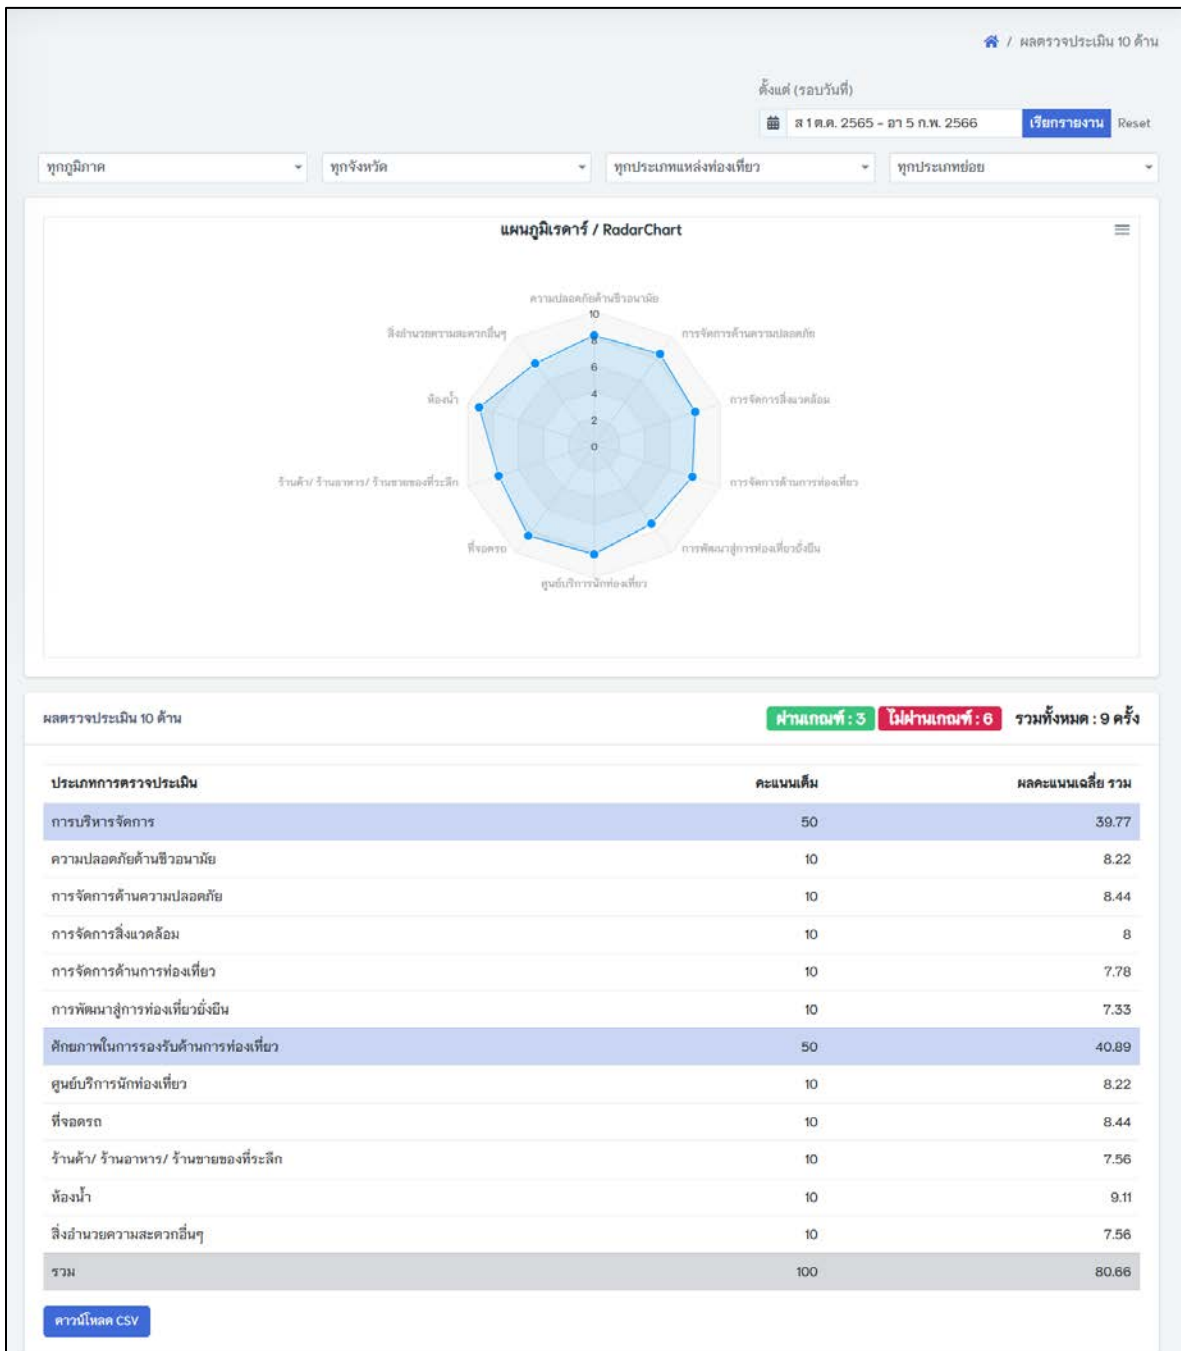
/ ผลตรวจประเมิน 10 ด้าน

ตั้งแต่ (รอบวันที่)

ส 1 ต.ค. 2565 - อา 5 ก.พ. 2566 เรียกรายงาน Reset

ทุกภูมิภาค ทุกจังหวัด ทุกประเภทแหล่งท่องเที่ยว ทุกประเภทย่อย

แผนภูมิเรดาร์ / RadarChart

ความปลอดภัยด้านชีวอนามัย
การจัดการด้านความปลอดภัย
การจัดการสิ่งแวดล้อม
การจัดการด้านการท่องเที่ยว
การพัฒนาสู่การท่องเที่ยวยั่งยืน
ศูนย์บริการนักท่องเที่ยว
ที่จอดรถ
ร้านค้า/ ร้านอาหาร/ ร้านขายของที่ระลึก
ห้องน้ำ
สิ่งอำนวยความสะดวกอื่นๆ

10 8 6 4 2 0

ผลตรวจประเมิน 10 ด้าน

ผ่านเกณฑ์ : 3 ไม่ผ่านเกณฑ์ : 6 รวมทั้งหมด : 9 ครั้ง

| ประเภทการตรวจประเมิน | คะแนนเต็ม | ผลคะแนนเฉลี่ย รวม |
|---|---|---|
| การบริหารจัดการ | 50 | 39.77 |
| ความปลอดภัยด้านชีวอนามัย | 10 | 8.22 |
| การจัดการด้านความปลอดภัย | 10 | 8.44 |
| การจัดการสิ่งแวดล้อม | 10 | 8 |
| การจัดการด้านการท่องเที่ยว | 10 | 7.78 |
| การพัฒนาสู่การท่องเที่ยวยั่งยืน | 10 | 7.33 |
| ศักยภาพในการรองรับด้านการท่องเที่ยว | 50 | 40.89 |
| ศูนย์บริการนักท่องเที่ยว | 10 | 8.22 |
| ที่จอดรถ | 10 | 8.44 |
| ร้านค้า/ ร้านอาหาร/ ร้านขายของที่ระลึก | 10 | 7.56 |
| ห้องน้ำ | 10 | 9.11 |
| สิ่งอำนวยความสะดวกอื่นๆ | 10 | 7.56 |
| รวม | 100 | 80.66 |

ดาวน์โหลด CSV